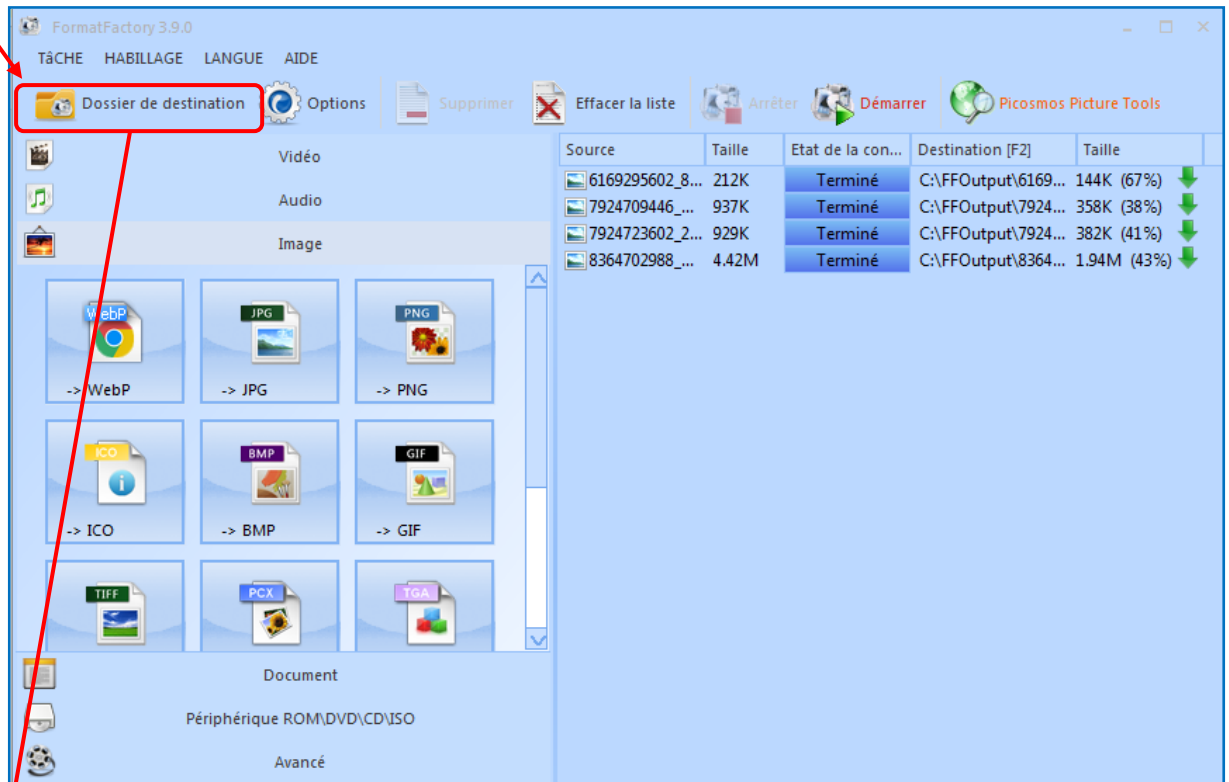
FormatFactory 3.9.0

TÂCHE HABILLAGE LANGUE AIDE

Dossier de destination Options Supprimer Effacer la liste Arrêter Démarrer Picosmos Picture Tools

Vidéo
Audio
Image

WebP
-> WebP
JPG
-> JPG
PNG
-> PNG
ICO
-> ICO
BMP
-> BMP
GIF
-> GIF
TIFF
PCX
TGA

Document
Périphérique ROM\DVD\CD\ISO
Avancé

| Source | Taille | Etat de la con... | Destination [F2] | Taille |
|---|---|---|---|---|
| 6169295602_8... | 212K | Terminé | C:\FFOutput\6169... | 144K (67%) |
| 7924709446_... | 937K | Terminé | C:\FFOutput\7924... | 358K (38%) |
| 7924723602_2... | 929K | Terminé | C:\FFOutput\7924... | 382K (41%) |
| 8364702988_... | 4.42M | Terminé | C:\FFOutput\8364... | 1.94M (43%) |